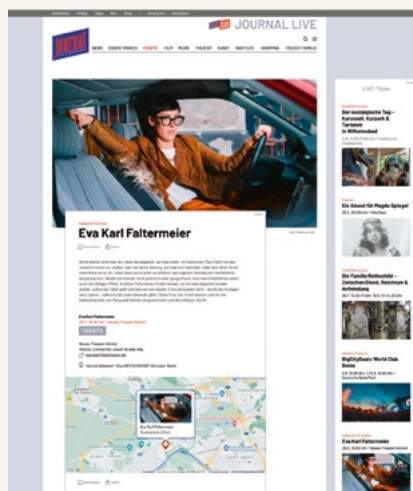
JOURNAL LIVE

NEWS ESSEN TRINKEN EVENTS FILM MUSIK THEATER KUNST NIGHTLIFE SHOPPING FREIZEIT FAMILIE

Eva Karl Faltermeier

TICKETS

LIVE-Tipps

Der nostalgische Tag – Karussell, Kurzoch & Tanzbein in Wilhelmsbad

Ein Abend für Magda Spiegel

Die Familie Rothschild – Zwischen Elend, Reichtum & Anfeindung

Eva Karl Faltermeier